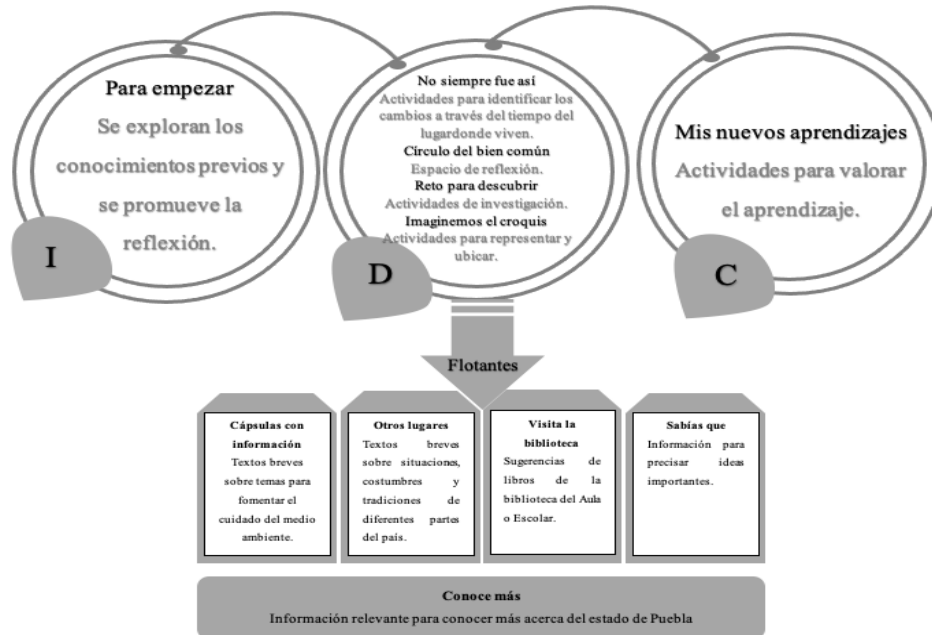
Para empezar
Se exploran los conocimientos previos y se promueve la reflexión.

I

No siempre fue así
Actividades para identificar los cambios a través del tiempo del lugardonde viven.
Círculo del bien común
Espacio de reflexión.
Reto para descubrir
Actividades de investigación.
Imaginemos el croquis
Actividades para representar y ubicar.

D

Mis nuevos aprendizajes
Actividades para valorar el aprendizaje.

C

Flotantes

Cápsulas con información
Textos breves sobre temas para fomentar el cuidado del medio ambiente.

Otros lugares
Textos breves sobre situaciones, costumbres y tradiciones de diferentes partes del país.

Visita la biblioteca
Sugerencias de libros de la biblioteca del Aula o Escolar.

Sabías que
Información para precisar ideas importantes.

Conoce más
Información relevante para conocer más acerca del estado de Puebla